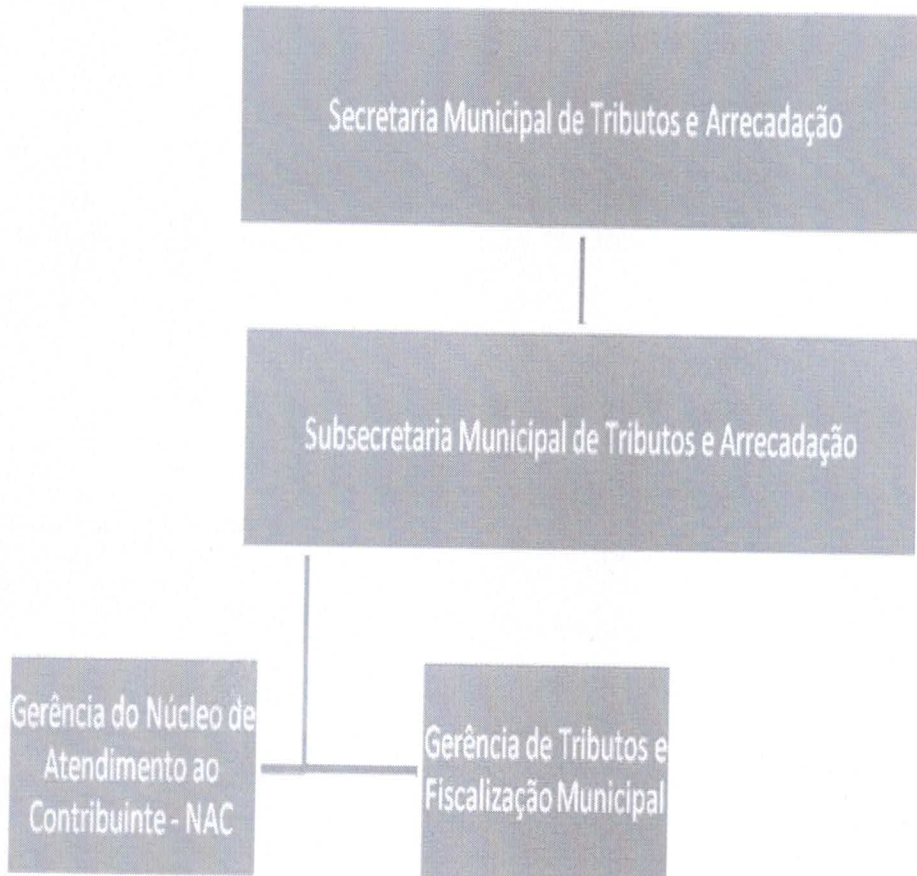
Secretaria Municipal de Tributos e Arrecadação

Subsecretaria Municipal de Tributos e Arrecadação

Gerência do Núcleo de Atendimento ao Contribuinte - NAC

Gerência de Tributos e Fiscalização Municipal